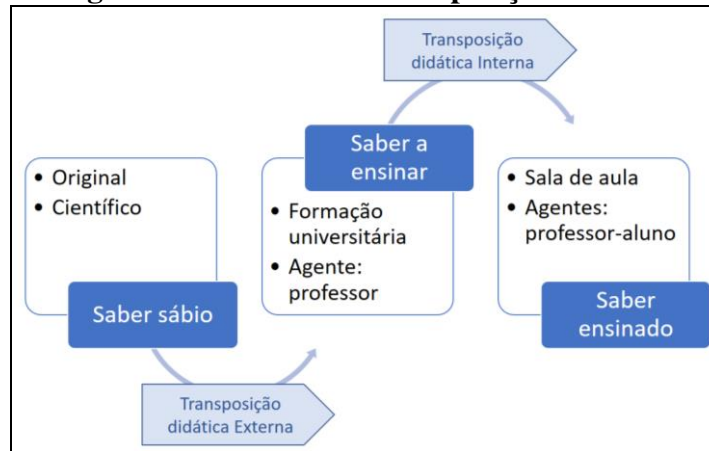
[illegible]

Transposição didática Interna

• Original
• Científico

Saber sábio

Saber a ensinar

• Formação universitária
• Agente: professor

• Sala de aula
• Agentes: professor-aluno

Saber ensinado

Transposição didática Externa